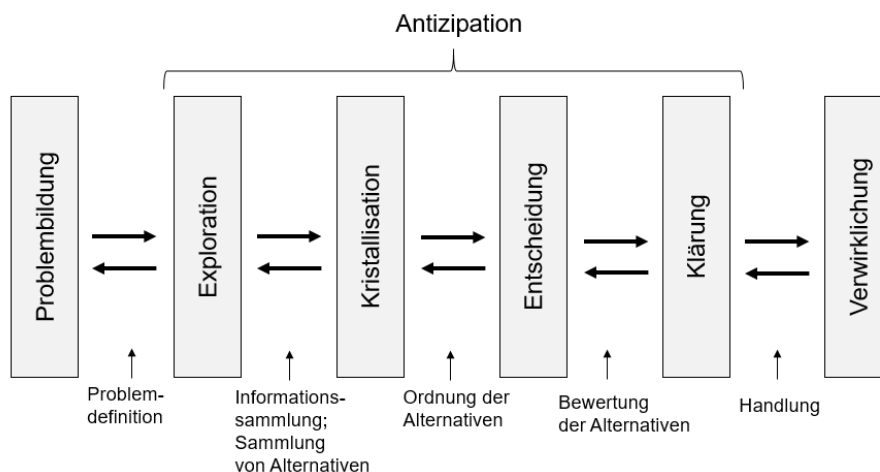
Antizipation

Problembildung

Exploration

Kristallisation

Entscheidung

Klärung

Verwirklichung

Problemdefinition

Informationssammlung; Sammlung von Alternativen

Ordnung der Alternativen

Bewertung der Alternativen

Handlung